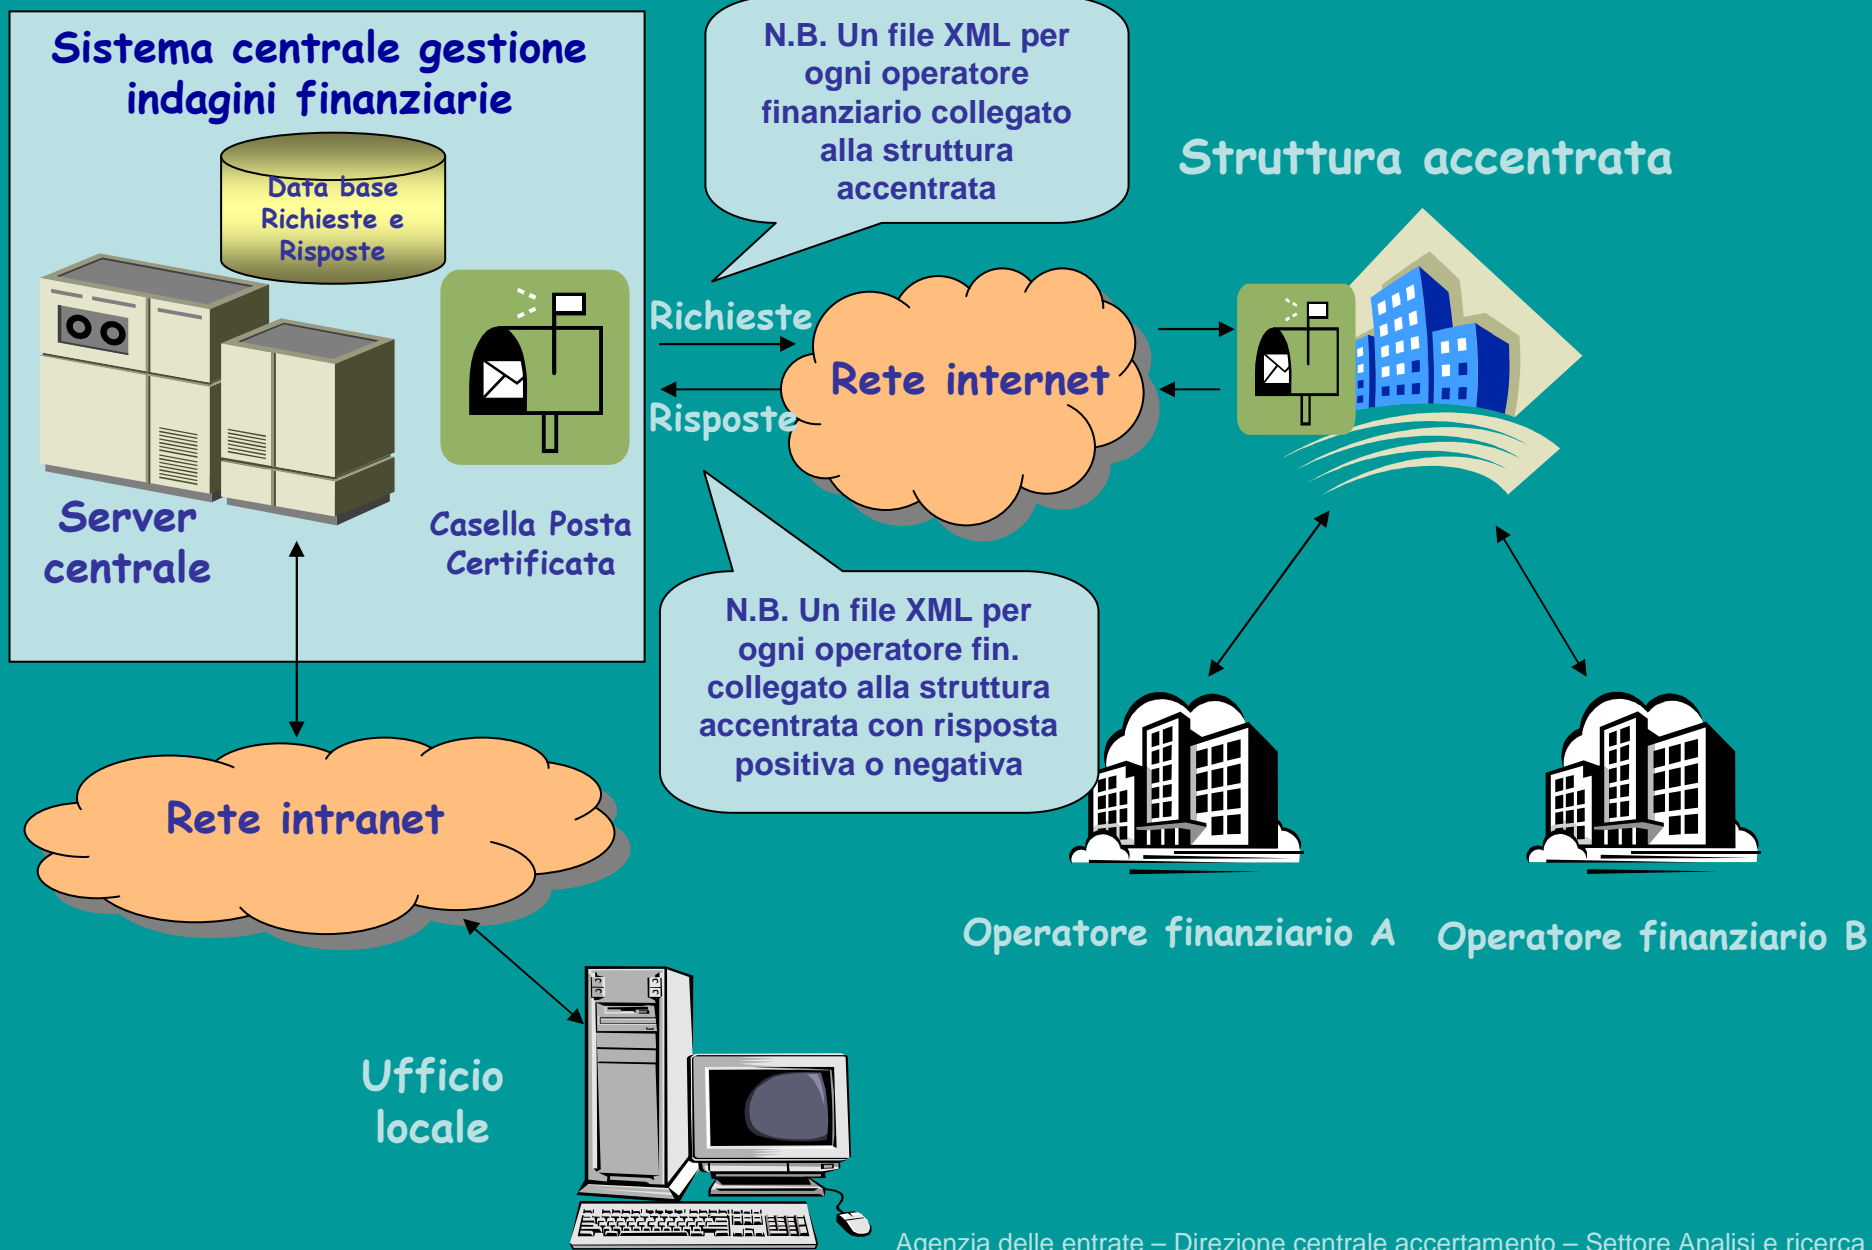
Sistema centrale gestione indagini finanziarie

Data base Richieste e Risposte

Server centrale

Casella Posta Certificata

N.B. Un file XML per ogni operatore finanziario collegato alla struttura accentrata

Struttura accentrata

Richieste

Rete internet

Risposte

N.B. Un file XML per ogni operatore fin. collegato alla struttura accentrata con risposta positiva o negativa

Rete intranet

Operatore finanziario A

Operatore finanziario B

Ufficio locale

Agenzia delle entrate – Direzione centrale accertamento – Settore Analisi e ricerca